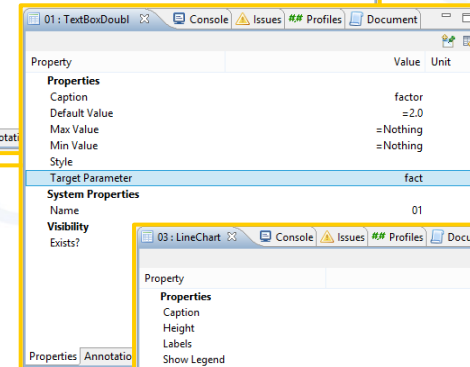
otati

01 : TextBoxDoubl ⊠ Console Issues #,# Profiles Document

| Property | Value | Unit |
|---|---|---|
| Properties | | |
| Caption | factor | |
| Default Value | =2.0 | |
| Max Value | =Nothing | |
| Min Value | =Nothing | |
| Style | | |
| Target Parameter | fact | |
| System Properties | | |
| Name | 01 | |
| Visibility | | |
| Exists? | | |

Properties Annotatio

03 : LineChart ⊠ Console Issues #,# Profiles Docu

| Property |
|---|
| Properties |
| Caption |
| Height |
| Labels |
| Show Legend |